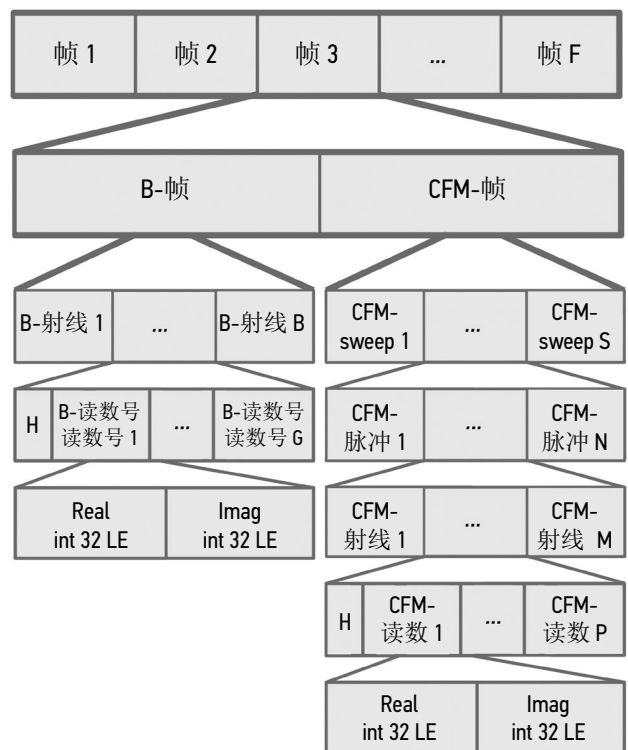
| 帧 1 | 帧 2 | 帧 3 | ... | 帧 F |
|---|---|---|---|---|

| B-帧 | CFM-帧 |
|---|---|

| B-射线 1 | ... | B-射线 B |
|---|---|---|

| H | B-读数号 读数号 1 | ... | B-读数号 读数号 G |
|---|---|---|---|

| Real int 32 LE | Imag int 32 LE |
|---|---|

| CFM-sweep 1 | ... | CFM-sweep S |
|---|---|---|

| CFM-脉冲 1 | ... | CFM-脉冲 N |
|---|---|---|

| CFM-射线 1 | ... | CFM-射线 M |
|---|---|---|

| H | CFM-读数 1 | ... | CFM-读数 P |
|---|---|---|---|

| Real int 32 LE | Imag int 32 LE |
|---|---|